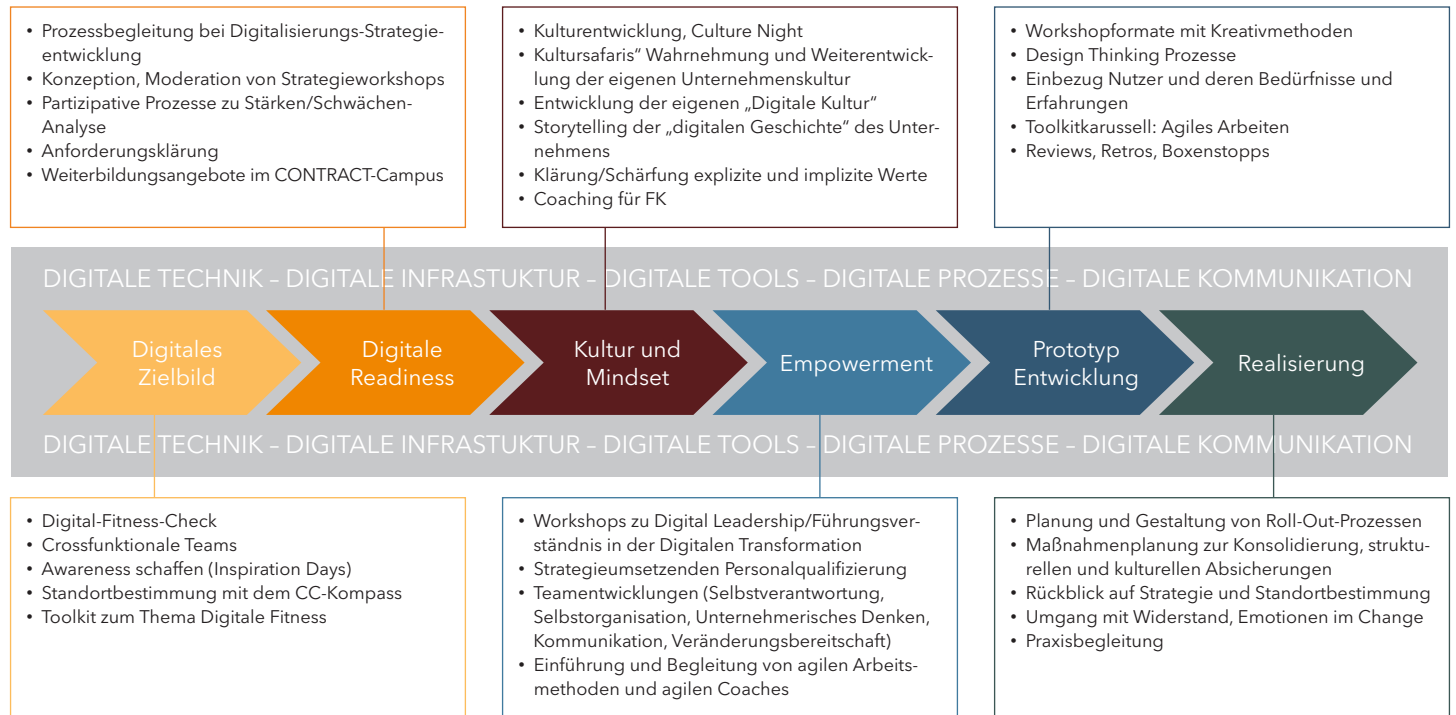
- Prozessbegleitung bei Digitalisierungs-Strategieentwicklung
- Konzeption, Moderation von Strategieworkshops
- Partizipative Prozesse zu Stärken/Schwächen-Analyse
- Anforderungsklärung
- Weiterbildungsangebote im CONTRACT-Campus

- Kulturentwicklung, Culture Night
- Kultursafaris" Wahrnehmung und Weiterentwicklung der eigenen Unternehmenskultur
- Entwicklung der eigenen „Digitale Kultur"
- Storytelling der „digitalen Geschichte" des Unternehmens
- Klärung/Schärfung explizite und implizite Werte
- Coaching für FK

- Workshopformate mit Kreativmethoden
- Design Thinking Prozesse
- Einbezug Nutzer und deren Bedürfnisse und Erfahrungen
- Toolkitkarussell: Agiles Arbeiten
- Reviews, Retros, Boxenstopps

DIGITALE TECHNIK – DIGITALE INFRASTUKTUR – DIGITALE TOOLS – DIGITALE PROZESSE – DIGITALE KOMMUNIKATION

Digitales Zielbild

Digitale Readiness

Kultur und Mindset

Empowerment

Prototyp Entwicklung

Realisierung

DIGITALE TECHNIK – DIGITALE INFRASTUKTUR – DIGITALE TOOLS – DIGITALE PROZESSE – DIGITALE KOMMUNIKATION

- Digital-Fitness-Check
- Crossfunktionale Teams
- Awareness schaffen (Inspiration Days)
- Standortbestimmung mit dem CC-Kompass
- Toolkit zum Thema Digitale Fitness

- Workshops zu Digital Leadership/Führungsverständnis in der Digitalen Transformation
- Strategieumsetzenden Personalqualifizierung
- Teamentwicklungen (Selbstverantwortung, Selbstorganisation, Unternehmerisches Denken, Kommunikation, Veränderungsbereitschaft)
- Einführung und Begleitung von agilen Arbeitsmethoden und agilen Coaches

- Planung und Gestaltung von Roll-Out-Prozessen
- Maßnahmenplanung zur Konsolidierung, strukturellen und kulturellen Absicherungen
- Rückblick auf Strategie und Standortbestimmung
- Umgang mit Widerstand, Emotionen im Change
- Praxisbegleitung